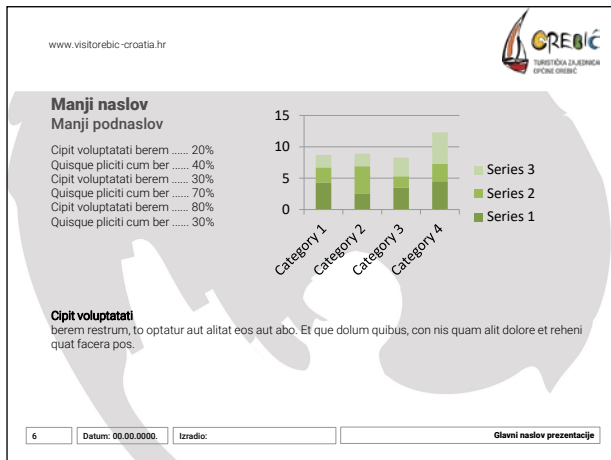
www.visitorebic-croatia.hr

OREBIĆ
TURISTIČKA ZAJEDNICA OPĆINE OREBIĆ

Manji naslov
Manji podnaslov

Cipit voluptatati berem ...... 20%
Quisque pliciti cum ber ...... 40%
Cipit voluptatati berem ...... 30%
Quisque pliciti cum ber ...... 70%
Cipit voluptatati berem ...... 80%
Quisque pliciti cum ber ...... 30%

15
10
5
0
Category 1
Category 2
Category 3
Category 4
Series 3
Series 2
Series 1

Cipit voluptatati
berem restrum, to optatur aut alitat eos aut abo. Et que dolum quibus, con nis quam alit dolore et reheni quat facera pos.

| 6 | Datum: 00.00.0000. | Izradio: | Glavni naslov prezentacije |